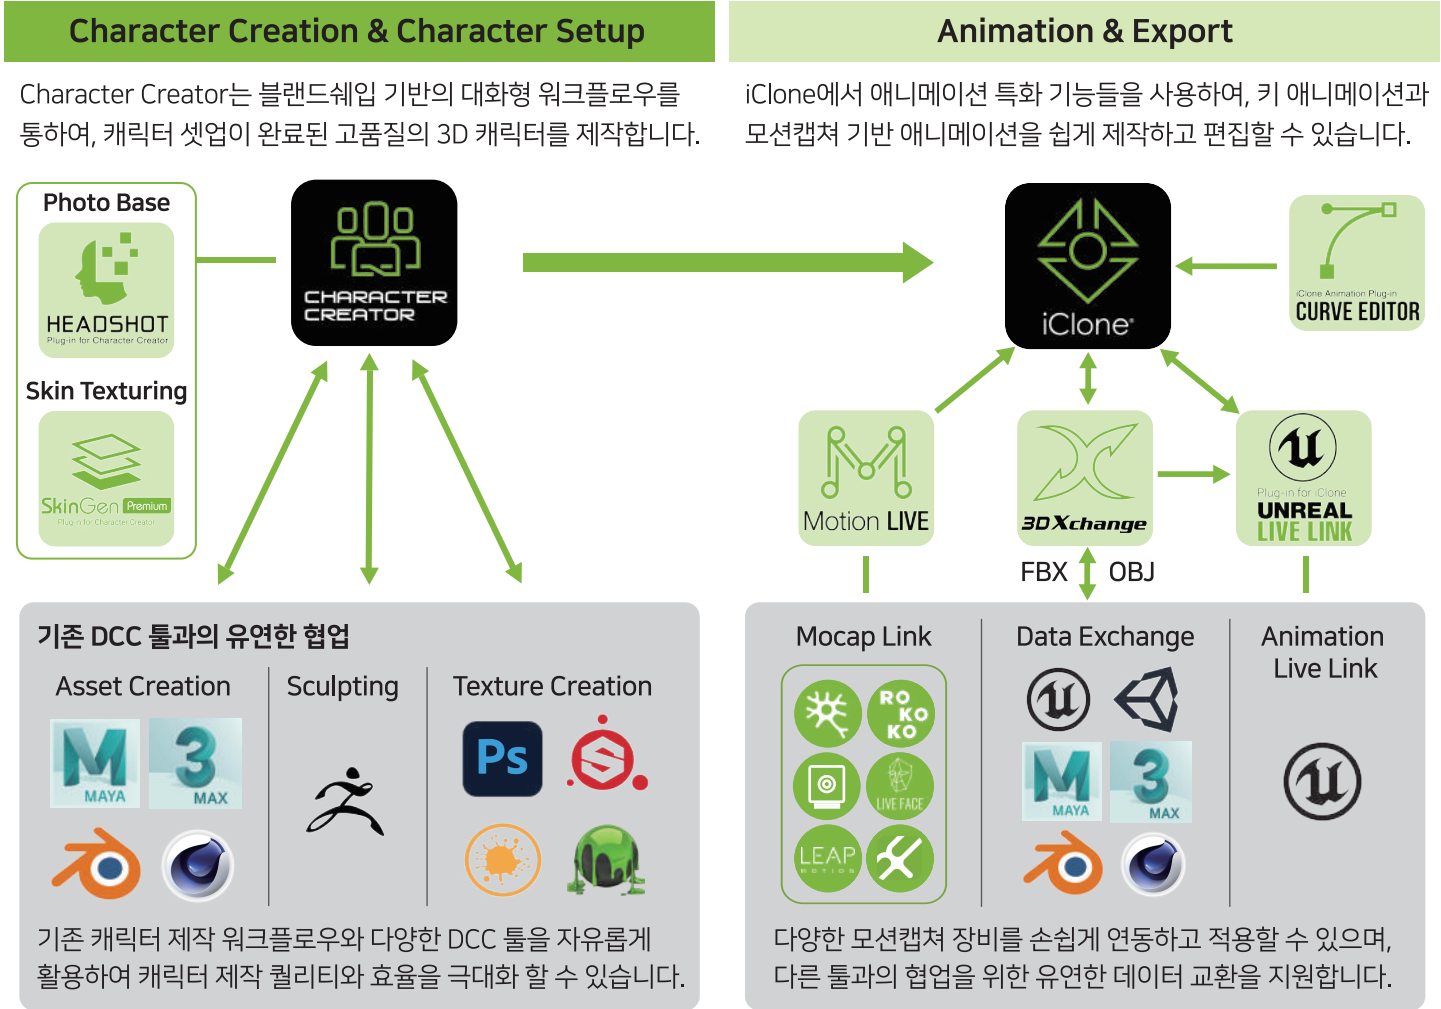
Character Creation & Character Setup

Character Creator는 블랜드쉐입 기반의 대화형 워크플로우를 통하여, 캐릭터 셋업이 완료된 고품질의 3D 캐릭터를 제작합니다.

Animation & Export

iClone에서 애니메이션 특화 기능들을 사용하여, 키 애니메이션과 모션캡쳐 기반 애니메이션을 쉽게 제작하고 편집할 수 있습니다.

Photo Base

HEADSHOT
Plug-in for Character Creator

Skin Texturing

SkinGen Premium
Plug-in for Character Creator

CHARACTER CREATOR

iClone

iClone Animation Plug-in
CURVE EDITOR

Motion LIVE

3DXchange

Plug-in for iClone
UNREAL LIVE LINK

FBX OBJ

기존 DCC 툴과의 유연한 협업

Asset Creation

MAYA

MAX

Sculpting

Texture Creation

Ps

기존 캐릭터 제작 워크플로우와 다양한 DCC 툴을 자유롭게 활용하여 캐릭터 제작 퀄리티와 효율을 극대화 할 수 있습니다.

Mocap Link

RO KO KO

LIVE FACE

LEAP MOTION

Data Exchange

MAYA

MAX

Animation Live Link

다양한 모션캡쳐 장비를 손쉽게 연동하고 적용할 수 있으며, 다른 툴과의 협업을 위한 유연한 데이터 교환을 지원합니다.